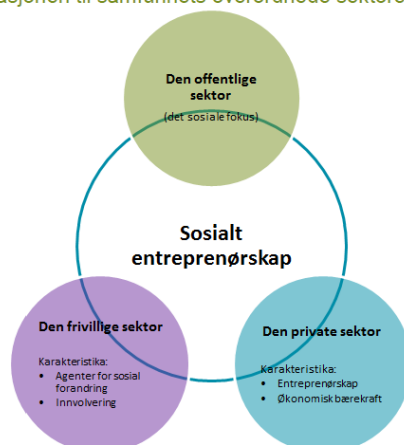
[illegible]asjonen til samfunnets overordnede sektore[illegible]

Den offentlige sektor

(det sosiale fokus)

Sosialt entreprenørskap

Den frivillige sektor

Karakteristika:
• Agenter for sosial forandring
• Innvolvering

Den private sektor

Karakteristika:
• Entreprenørskap
• Økonomisk bærekraft